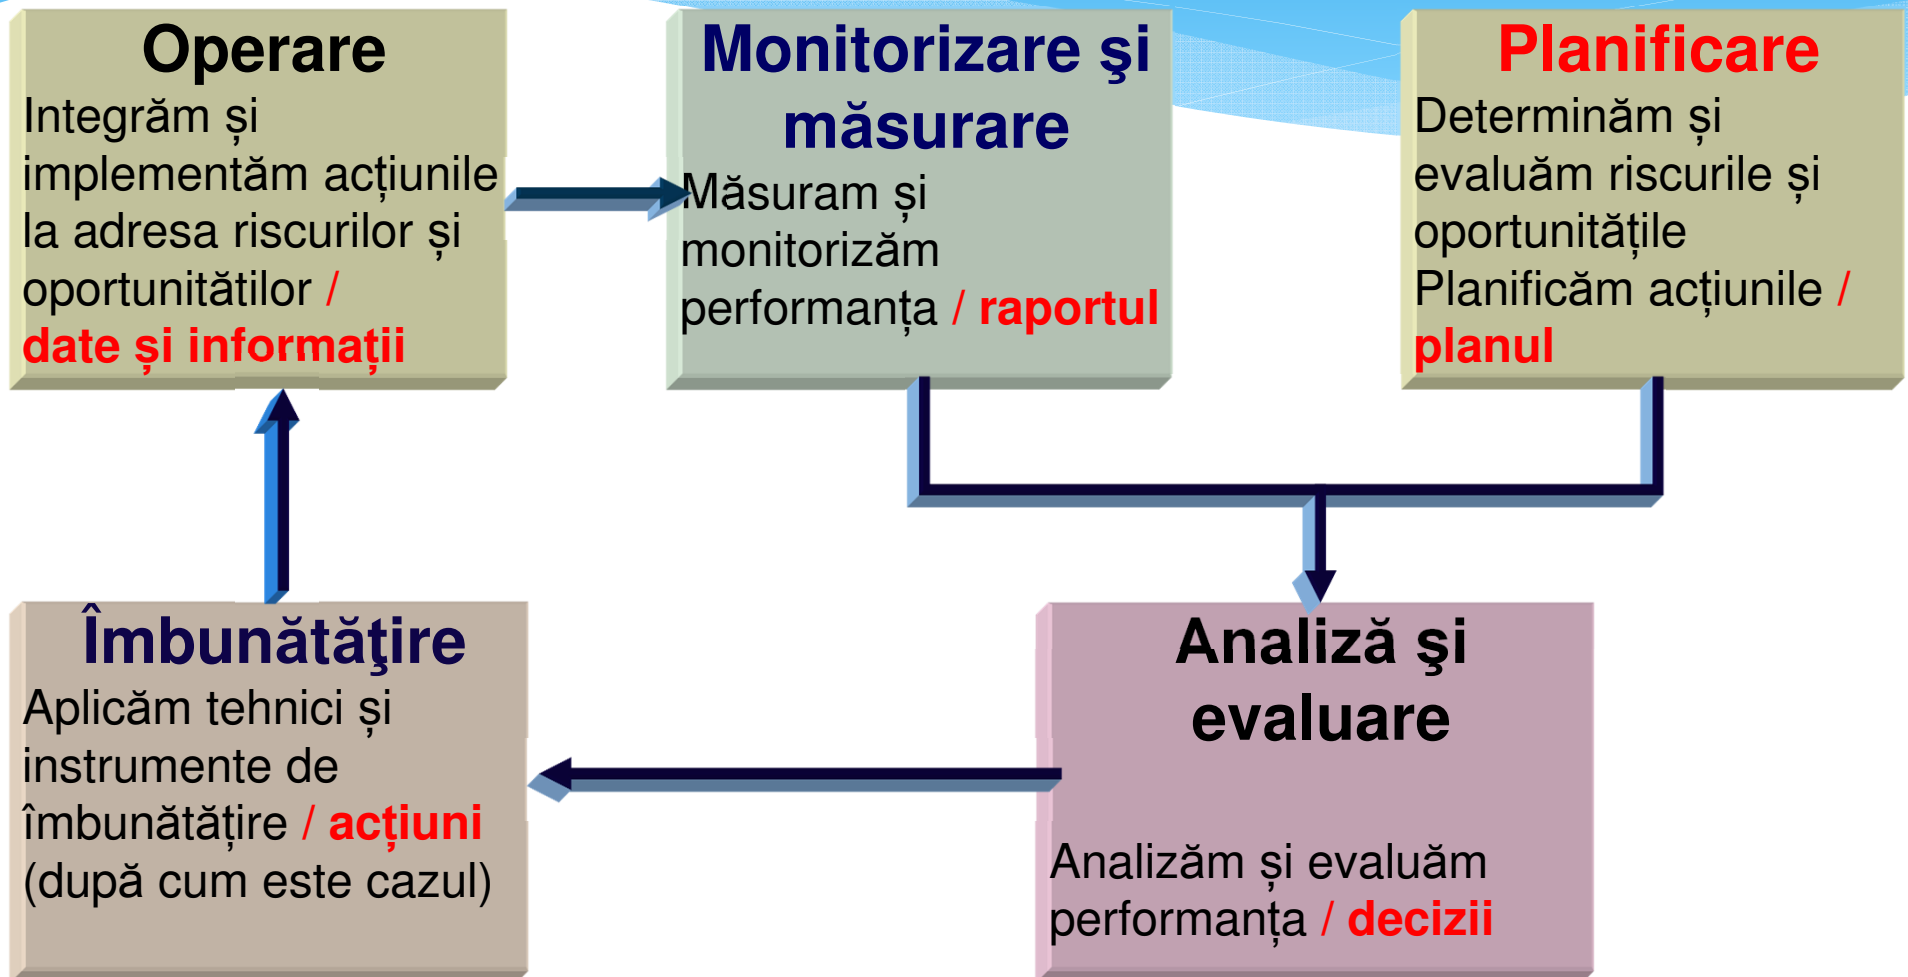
Operare
Integrăm și implementăm acțiunile la adresa riscurilor și oportunitătilor / date și informații

Monitorizare şi măsurare
Măsuram și monitorizăm performanța / raportul

Planificare
Determinăm și evaluăm riscurile și oportunitățile Planificăm acțiunile / planul

Îmbunătăţire
Aplicăm tehnici și instrumente de îmbunătățire / acțiuni (după cum este cazul)

Analiză şi evaluare
Analizăm și evaluăm performanța / decizii